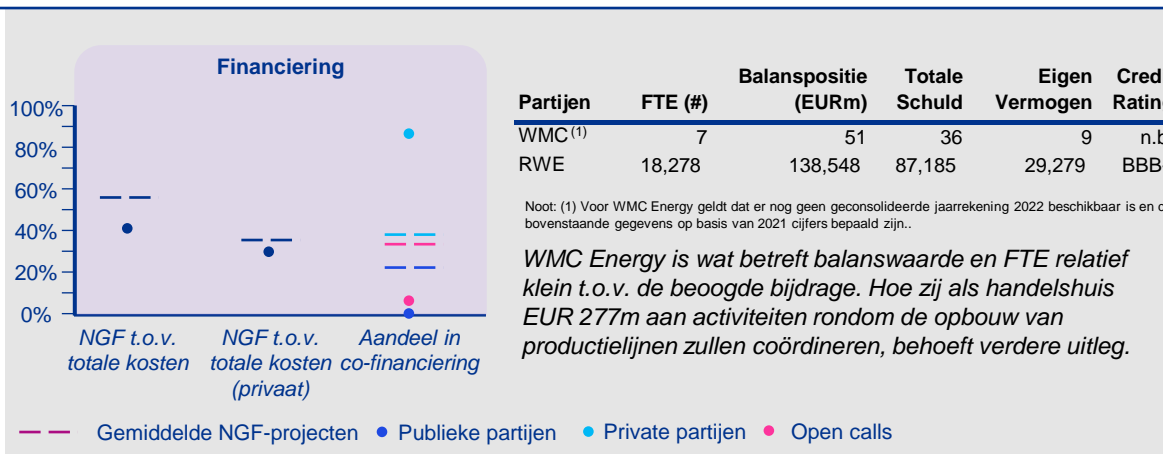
Financiering

100%
80%
60%
40%
20%
0%

NGF t.o.v. totale kosten

NGF t.o.v. totale kosten (privaat)

Aandeel in co-financiering

| Partijen | FTE (#) | Balanspositie (EURm) | Totale Schuld | Eigen Vermogen | Cred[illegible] Ratin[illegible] |
|---|---|---|---|---|---|
| WMC$^{(1)}$ | 7 | 51 | 36 | 9 | n.b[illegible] |
| RWE | 18,278 | 138,548 | 87,185 | 29,279 | BBB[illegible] |

Noot: (1) Voor WMC Energy geldt dat er nog geen geconsolideerde jaarrekening 2022 beschikbaar is en d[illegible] bovenstaande gegevens op basis van 2021 cijfers bepaald zijn..

WMC Energy is wat betreft balanswaarde en FTE relatief klein t.o.v. de beoogde bijdrage. Hoe zij als handelshuis EUR 277m aan activiteiten rondom de opbouw van productielijnen zullen coördineren, behoeft verdere uitleg.

Gemiddelde NGF-projecten Publieke partijen Private partijen Open calls